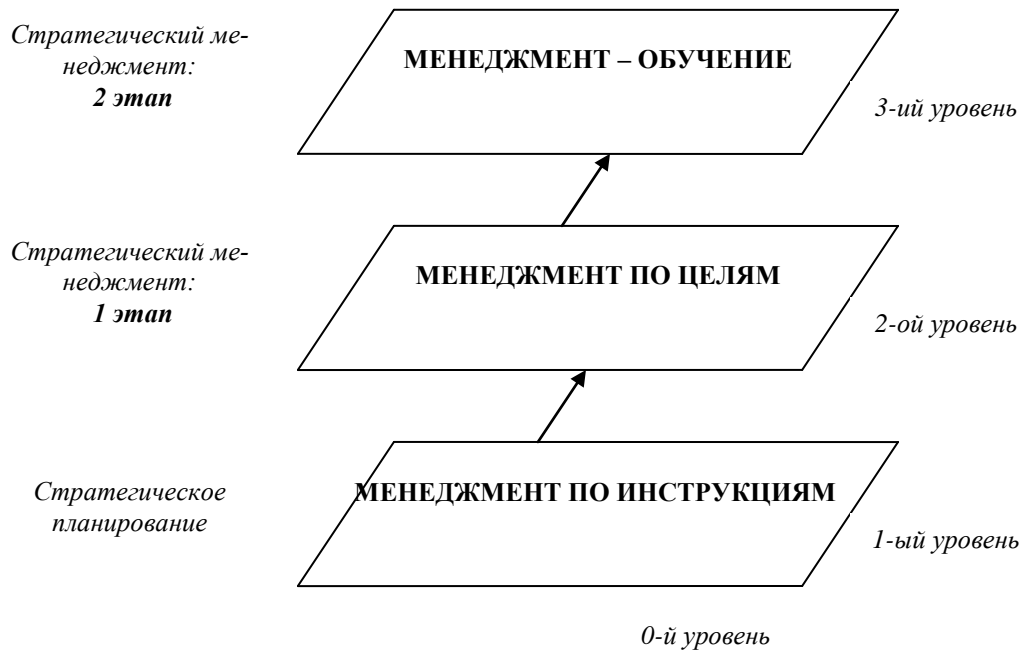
Стратегический менеджмент:
2 этап

МЕНЕДЖМЕНТ – ОБУЧЕНИЕ

3-ий уровень

Стратегический менеджмент:
1 этап

МЕНЕДЖМЕНТ ПО ЦЕЛЯМ

2-ой уровень

Стратегическое планирование

МЕНЕДЖМЕНТ ПО ИНСТРУКЦИЯМ

1-ый уровень

0-й уровень